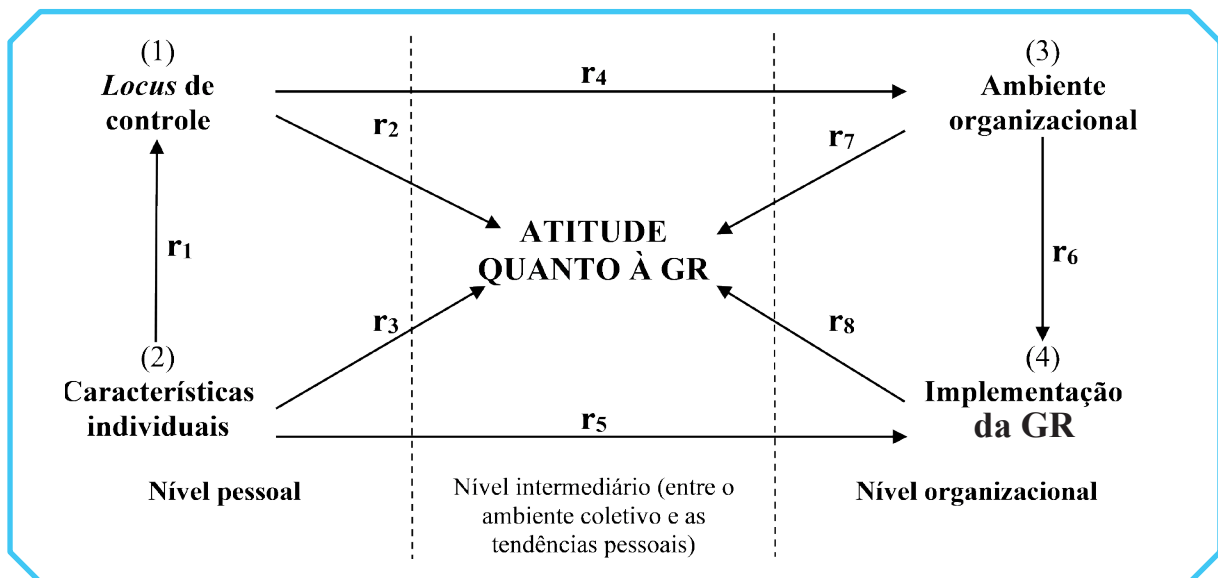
(1)
*Locus* de controle

$r_4$

(3)
Ambiente organizacional

$r_2$

$r_7$

ATITUDE QUANTO À GR

$r_1$

$r_6$

$r_3$

$r_8$

(2)
Características individuais

(4)
Implementação da GR

$r_5$

Nível pessoal

Nível intermediário (entre o ambiente coletivo e as tendências pessoais)

Nível organizacional